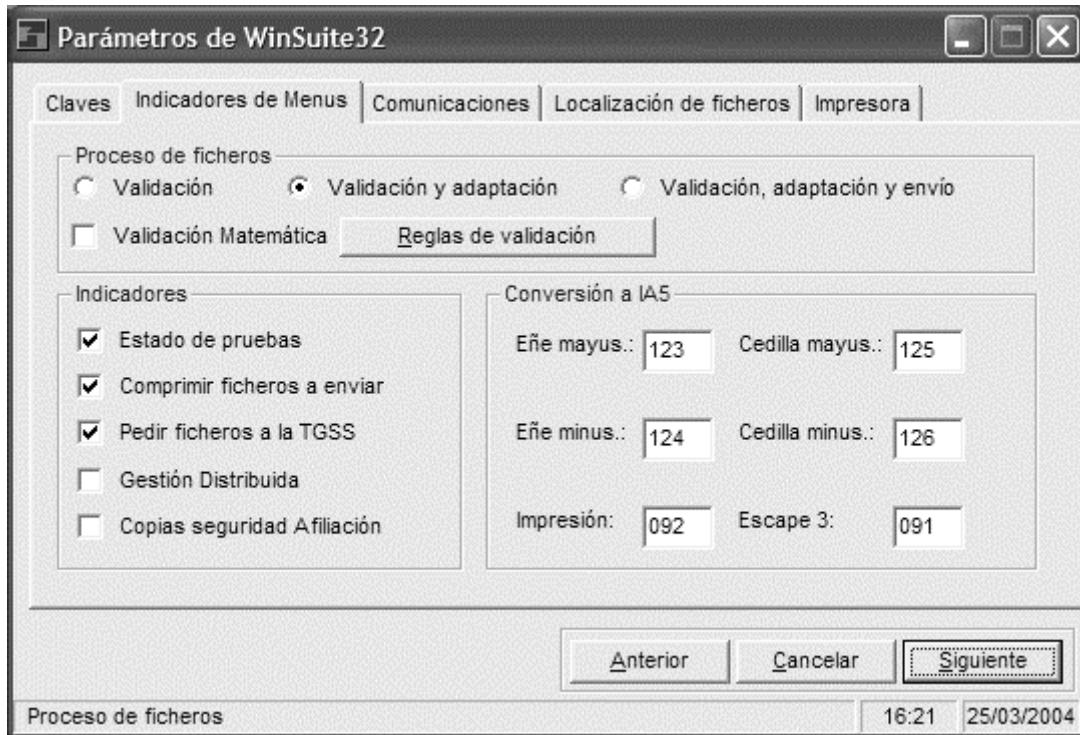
Parámetros de WinSuite32

Claves | Indicadores de Menus | Comunicaciones | Localización de ficheros | Impresora

Proceso de ficheros
Validación
Validación y adaptación
Validación, adaptación y envío
Validación Matemática
Reglas de validación

Indicadores
Estado de pruebas
Comprimir ficheros a enviar
Pedir ficheros a la TGSS
Gestión Distribuida
Copias seguridad Afiliación

Conversión a IA5
Eñe mayus.: 123
Cedilla mayus.: 125
Eñe minus.: 124
Cedilla minus.: 126
Impresión: 092
Escape 3: 091

Anterior
Cancelar
Siguiente

Proceso de ficheros
16:21
25/03/2004